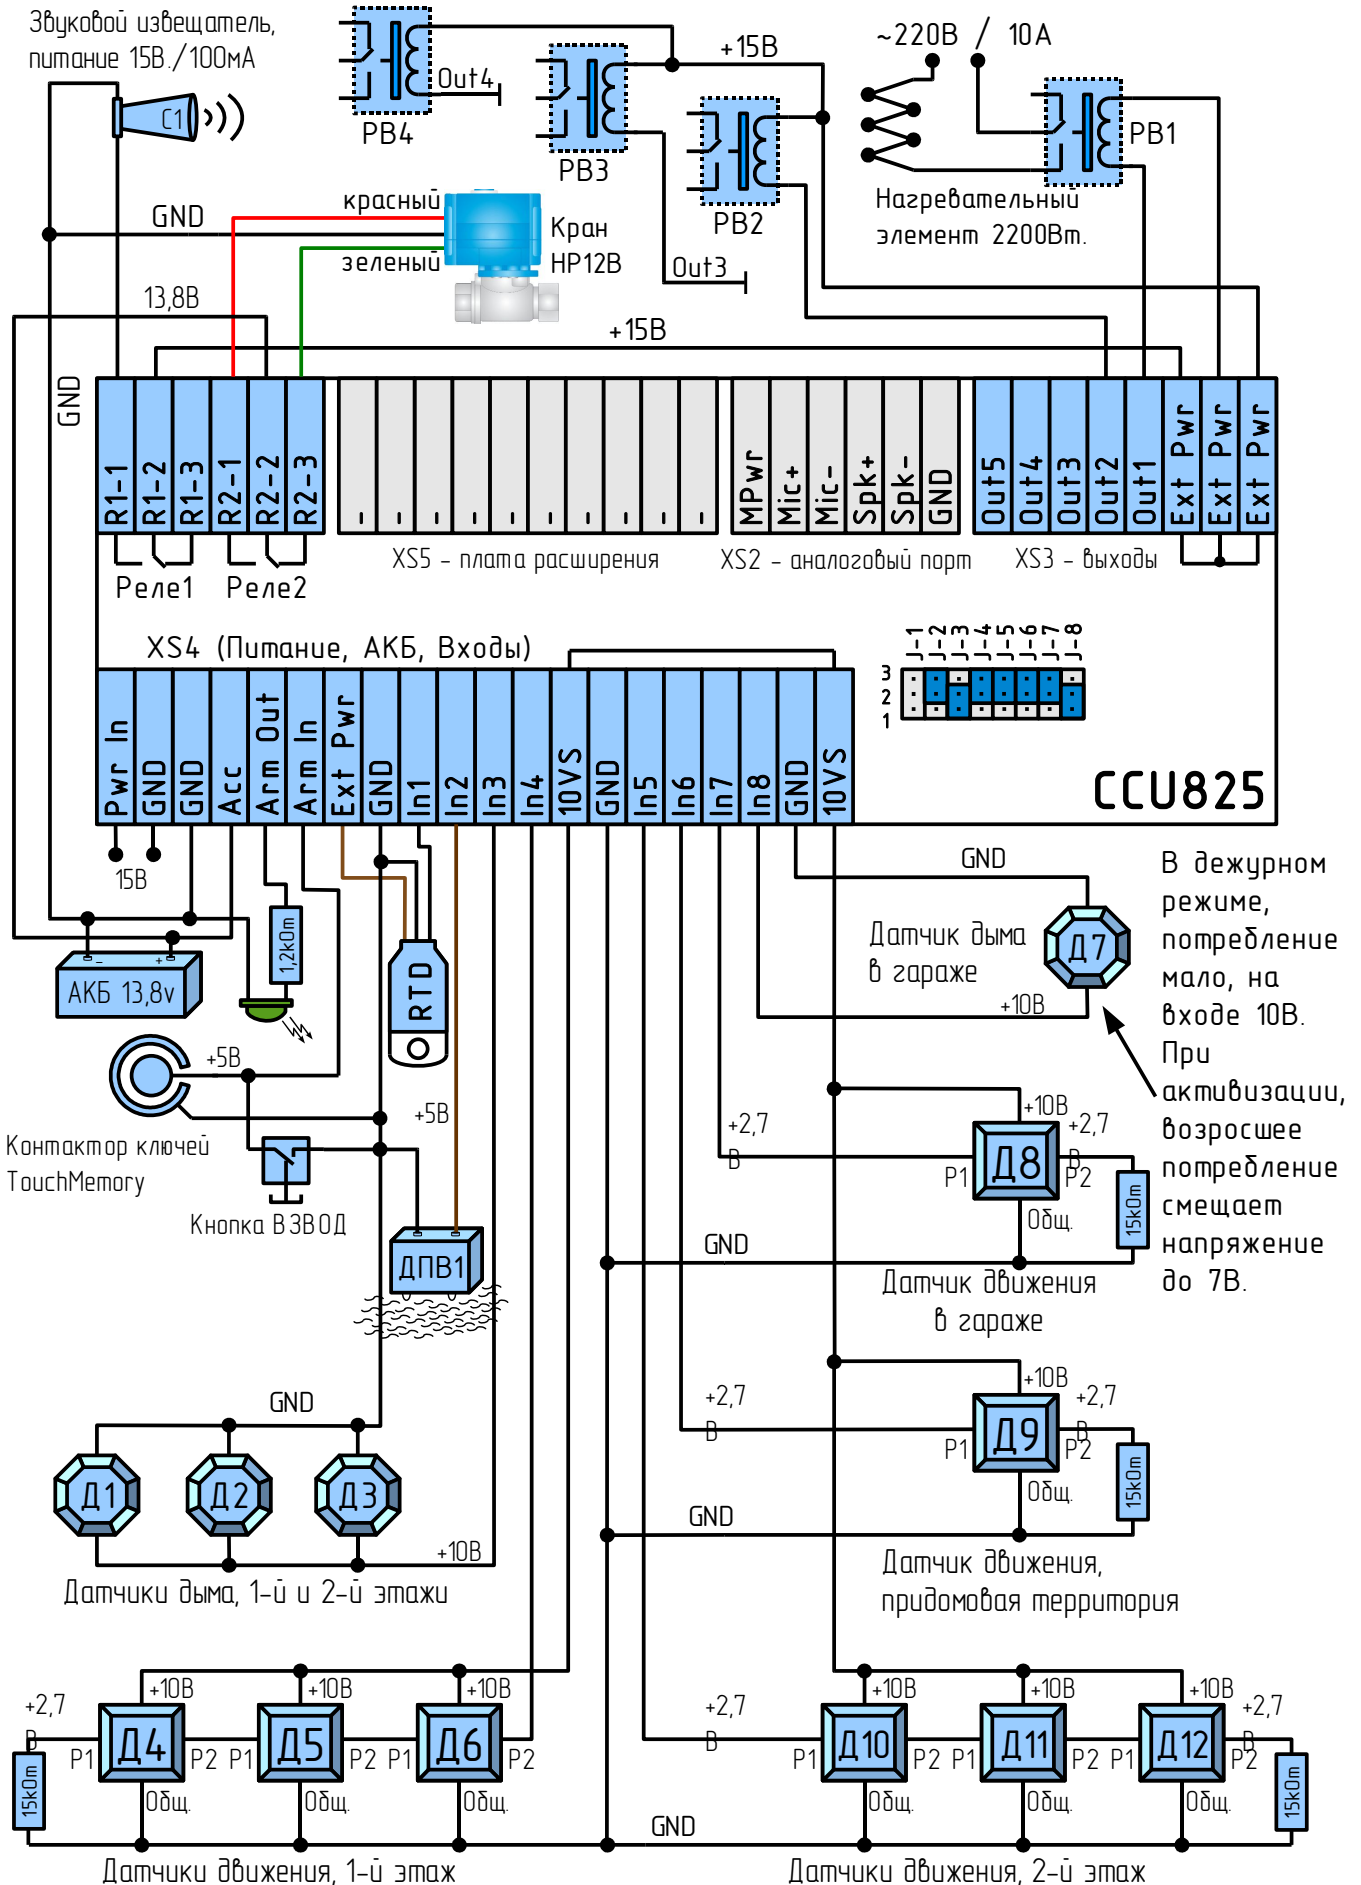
Звуковой извещатель, питание 15В./100мА

C1

PB4

Out4

PB3

+15В

PB2

Out3

~220В / 10А

PB1

Нагревательный элемент 2200Вт.

GND

красный

зеленый

Кран НР12В

13,8В

+15В

GND

R1-1 R1-2 R1-3 R2-1 R2-2 R2-3

Реле1 Реле2

XS5 - плата расширения

MPwr Mic+ Mic- Spk+ Spk- GND

XS2 - аналоговый порт

Out5 Out4 Out3 Out2 Out1 Ext Pwr Ext Pwr Ext Pwr

XS3 - выходы

XS4 (Питание, АКБ, Входы)

J-1 J-2 J-3 J-4 J-5 J-6 J-7 J-8

3
2
1

Pwr In GND GND Acc Arm Out Arm In Ext Pwr GND In1 In2 In3 In4 10VS GND In5 In6 In7 In8 GND 10VS

CCU825

15В

АКБ 13,8v

1,2kOm

RTD

GND

Датчик дыма в гараже

Д7

+10В

В дежурном режиме, потребление мало, на входе 10В. При активизации, возросшее потребление смещает напряжение до 7В.

+5В

Контактор ключей TouchMemory

+5В

Кнопка ВЗВОД

ДПВ1

+2,7 В

+10В

+2,7 В

Д8

P1 P2

Общ.

15kOm

GND

Датчик движения в гараже

+2,7 В

+10В

+2,7 В

Д9

P1 P2

Общ.

15kOm

GND

GND

Д1 Д2 Д3

+10В

Датчики дыма, 1-й и 2-й этажи

Датчик движения, придомовая территория

+2,7 В

+10В +10В +10В

15kOm

P1 Д4 P2 P1 Д5 P2 P1 Д6 P2

Общ. Общ. Общ.

+2,7 В

+10В +10В +10В

+2,7 В

P1 Д10 P2 P1 Д11 P2 P1 Д12 P2

Общ. Общ. Общ.

15kOm

GND

Датчики движения, 1-й этаж

Датчики движения, 2-й этаж